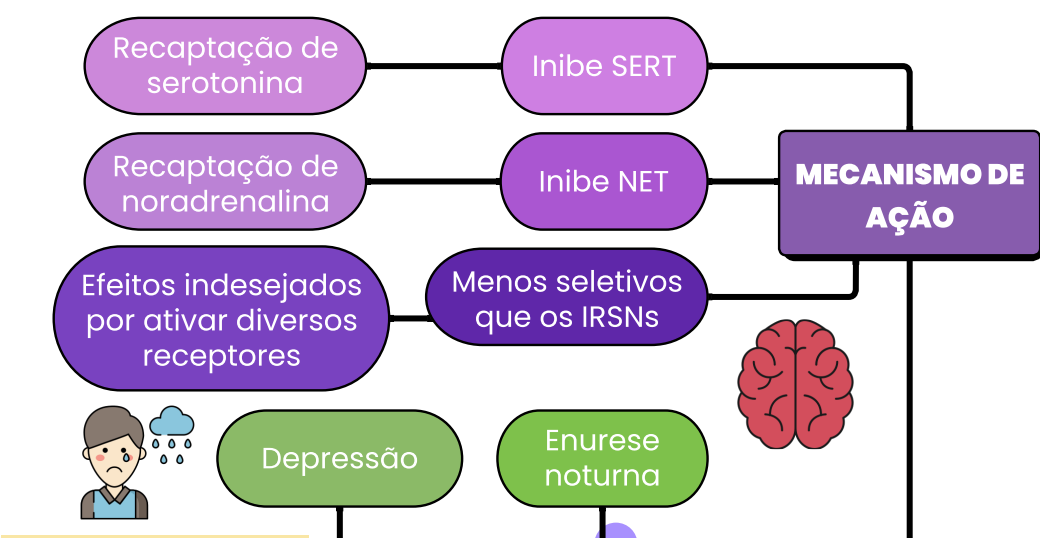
Recaptação de serotonina

Inibe SERT

Recaptação de noradrenalina

Inibe NET

MECANISMO DE AÇÃO

Efeitos indesejados por ativar diversos receptores

Menos seletivos que os IRSNs

Depressão

Enurese noturna